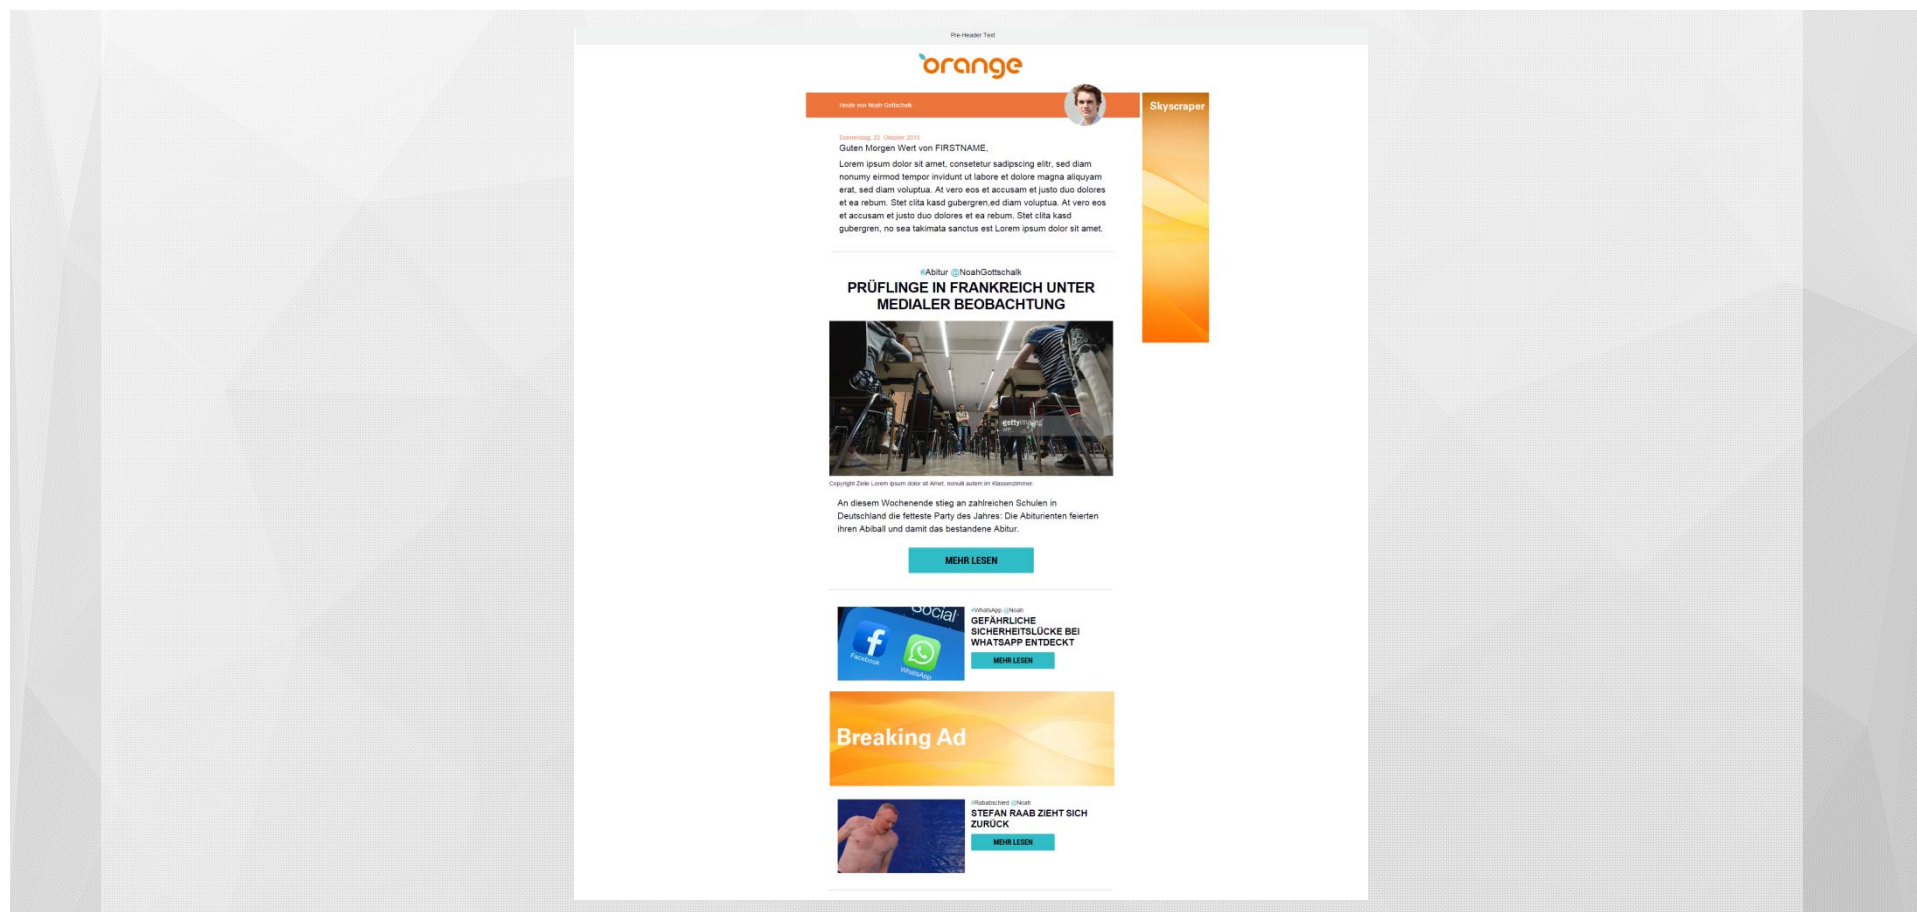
Pre-Header Text

orange

Heute von Noah Gottschalk

Skyscraper

Donnerstag, 22. Oktober 2015

Guten Morgen Wert von FIRSTNAME,

Lorem ipsum dolor sit amet, consetetur sadipscing elitr, sed diam nonumy eirmod tempor invidunt ut labore et dolore magna aliquyam erat, sed diam voluptua. At vero eos et accusam et justo duo dolores et ea rebum. Stet clita kasd gubergren,ed diam voluptua. At vero eos et accusam et justo duo dolores et ea rebum. Stet clita kasd gubergren, no sea takimata sanctus est Lorem ipsum dolor sit amet.

#Abitur @NoahGottschalk

PRÜFLINGE IN FRANKREICH UNTER MEDIALER BEOBACHTUNG

gettyimages

Copyright Zeile Lorem ipsum dolor sit Amet, nonult autem im Klassenzimmer.

An diesem Wochenende stieg an zahlreichen Schulen in Deutschland die fetteste Party des Jahres: Die Abiturienten feierten ihren Abiball und damit das bestandene Abitur.

MEHR LESEN

Social
Facebook
WhatsApp

#WhatsApp @Noah

GEFÄHRLICHE SICHERHEITSLÜCKE BEI WHATSAPP ENTDECKT

MEHR LESEN

Breaking Ad

#Raababschied @Noah

STEFAN RAAB ZIEHT SICH ZURÜCK

MEHR LESEN